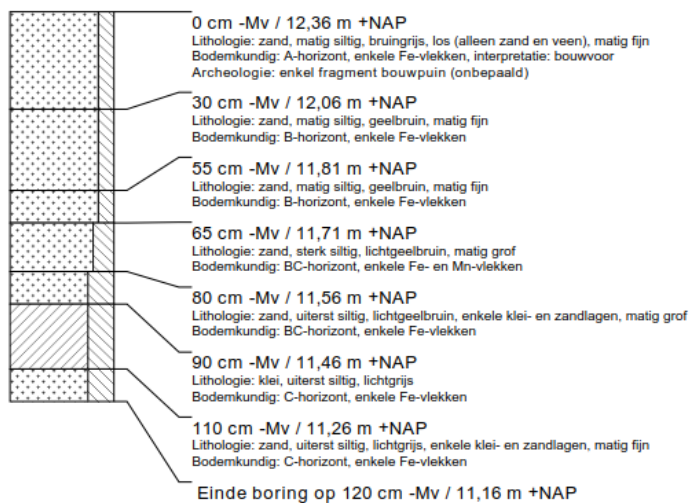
0 cm -Mv / 12,36 m +NAP
Lithologie: zand, matig siltig, bruingrijs, los (alleen zand en veen), matig fijn
Bodemkundig: A-horizont, enkele Fe-vlekken, interpretatie: bouwvoor
Archeologie: enkel fragment bouwpuin (onbepaald)

30 cm -Mv / 12,06 m +NAP
Lithologie: zand, matig siltig, geelbruin, matig fijn
Bodemkundig: B-horizont, enkele Fe-vlekken

55 cm -Mv / 11,81 m +NAP
Lithologie: zand, matig siltig, geelbruin, matig fijn
Bodemkundig: B-horizont, enkele Fe-vlekken

65 cm -Mv / 11,71 m +NAP
Lithologie: zand, sterk siltig, lichtgeelbruin, matig grof
Bodemkundig: BC-horizont, enkele Fe- en Mn-vlekken

80 cm -Mv / 11,56 m +NAP
Lithologie: zand, uiterst siltig, lichtgeelbruin, enkele klei- en zandlagen, matig grof
Bodemkundig: BC-horizont, enkele Fe-vlekken

90 cm -Mv / 11,46 m +NAP
Lithologie: klei, uiterst siltig, lichtgrijs
Bodemkundig: C-horizont, enkele Fe-vlekken

110 cm -Mv / 11,26 m +NAP
Lithologie: zand, uiterst siltig, lichtgrijs, enkele klei- en zandlagen, matig fijn
Bodemkundig: C-horizont, enkele Fe-vlekken

Einde boring op 120 cm -Mv / 11,16 m +NAP